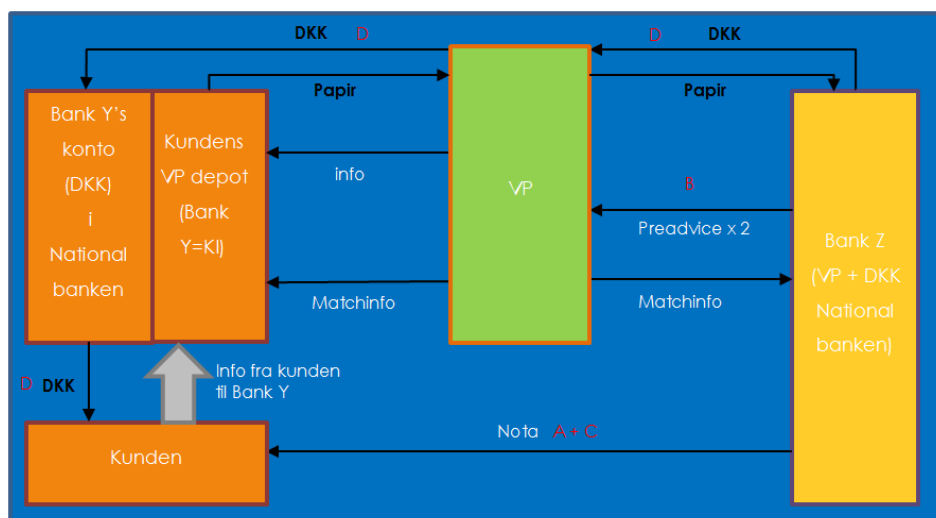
DKK D

D DKK

Papir

Papir

Bank Y's konto (DKK) i National banken

Kundens VP depot (Bank Y=KI)

info

VP

B

Preadvice x 2

Bank Z (VP + DKK National banken)

Matchinfo

Matchinfo

D DKK

Info fra kunden til Bank Y

Nota A + C

Kunden